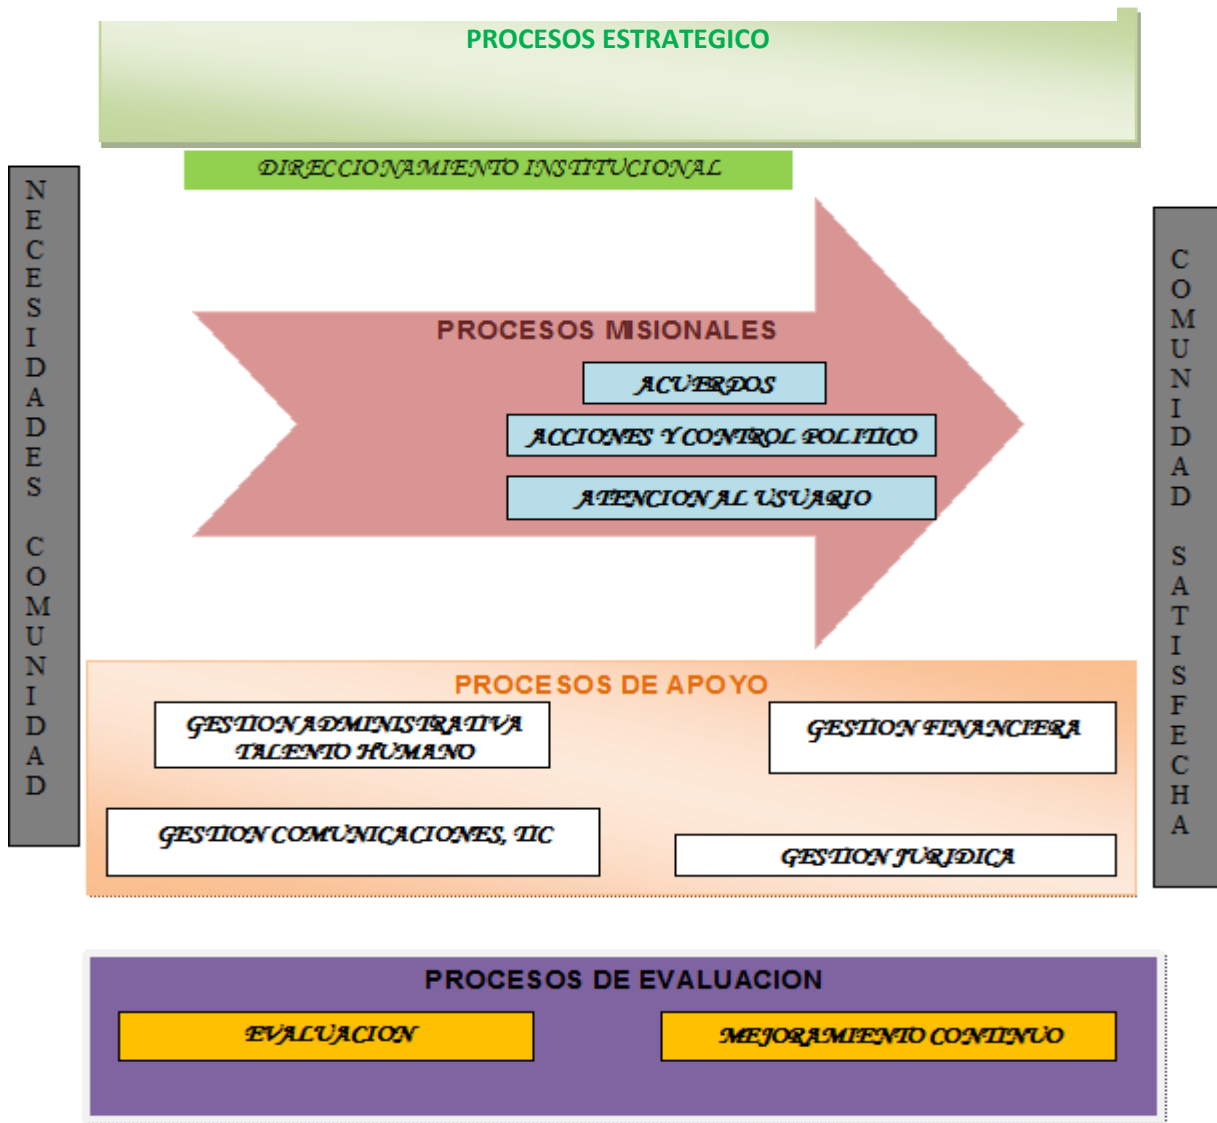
PROCESOS ESTRATEGICO

DIRECCIONAMIENTO INSTITUCIONAL

NECESIDADES COMUNIDAD

PROCESOS MISIONALES

ACUERDOS

ACCIONES Y CONTROL POLITICO

ATENCION AL USUARIO

COMUNIDAD SATISFECHA

PROCESOS DE APOYO

GESTION ADMINISTRATIVA TALENTO HUMANO

GESTION FINANCIERA

GESTION COMUNICACIONES, TIC

GESTION JURIDICA

PROCESOS DE EVALUACION

EVALUACION

MEJORAMIENTO CONTINUO